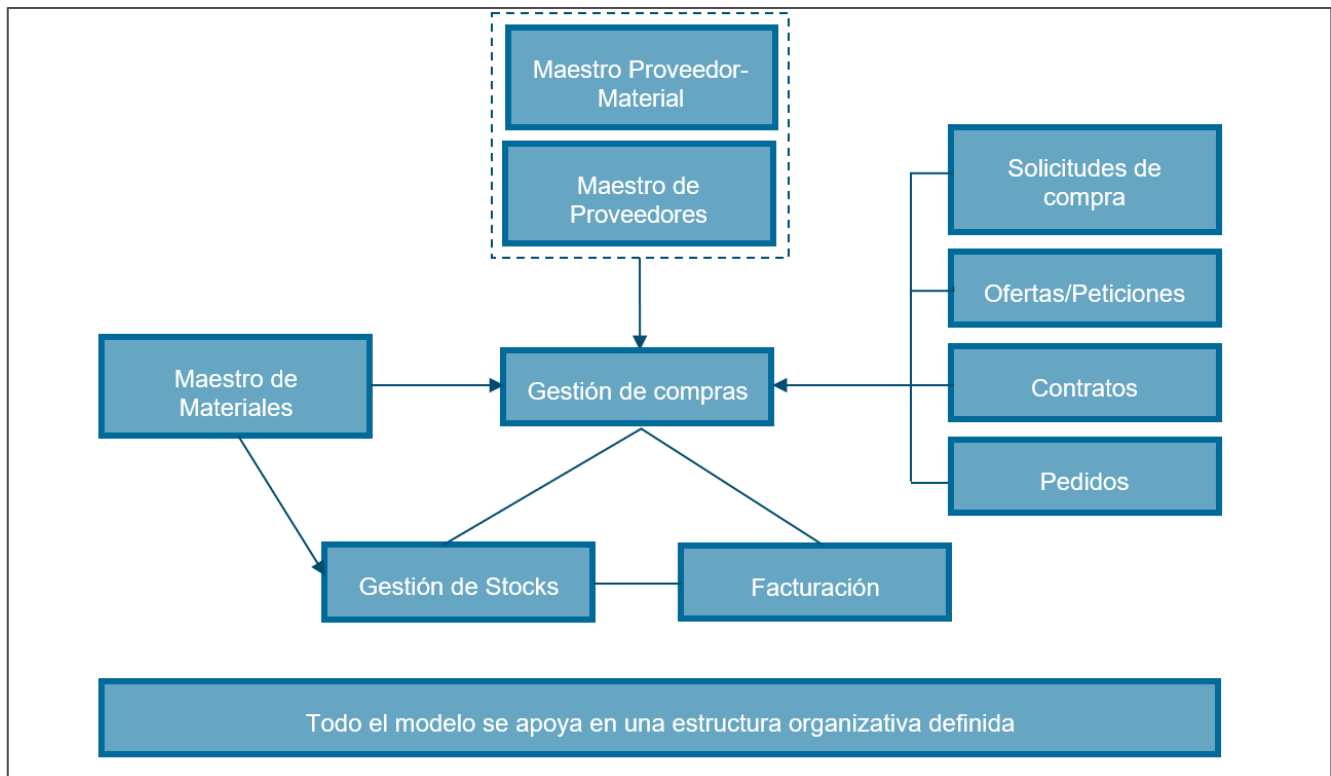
Maestro Proveedor-Material

Maestro de Proveedores

Solicitudes de compra

Ofertas/Peticiones

Maestro de Materiales

Gestión de compras

Contratos

Pedidos

Gestión de Stocks

Facturación

Todo el modelo se apoya en una estructura organizativa definida